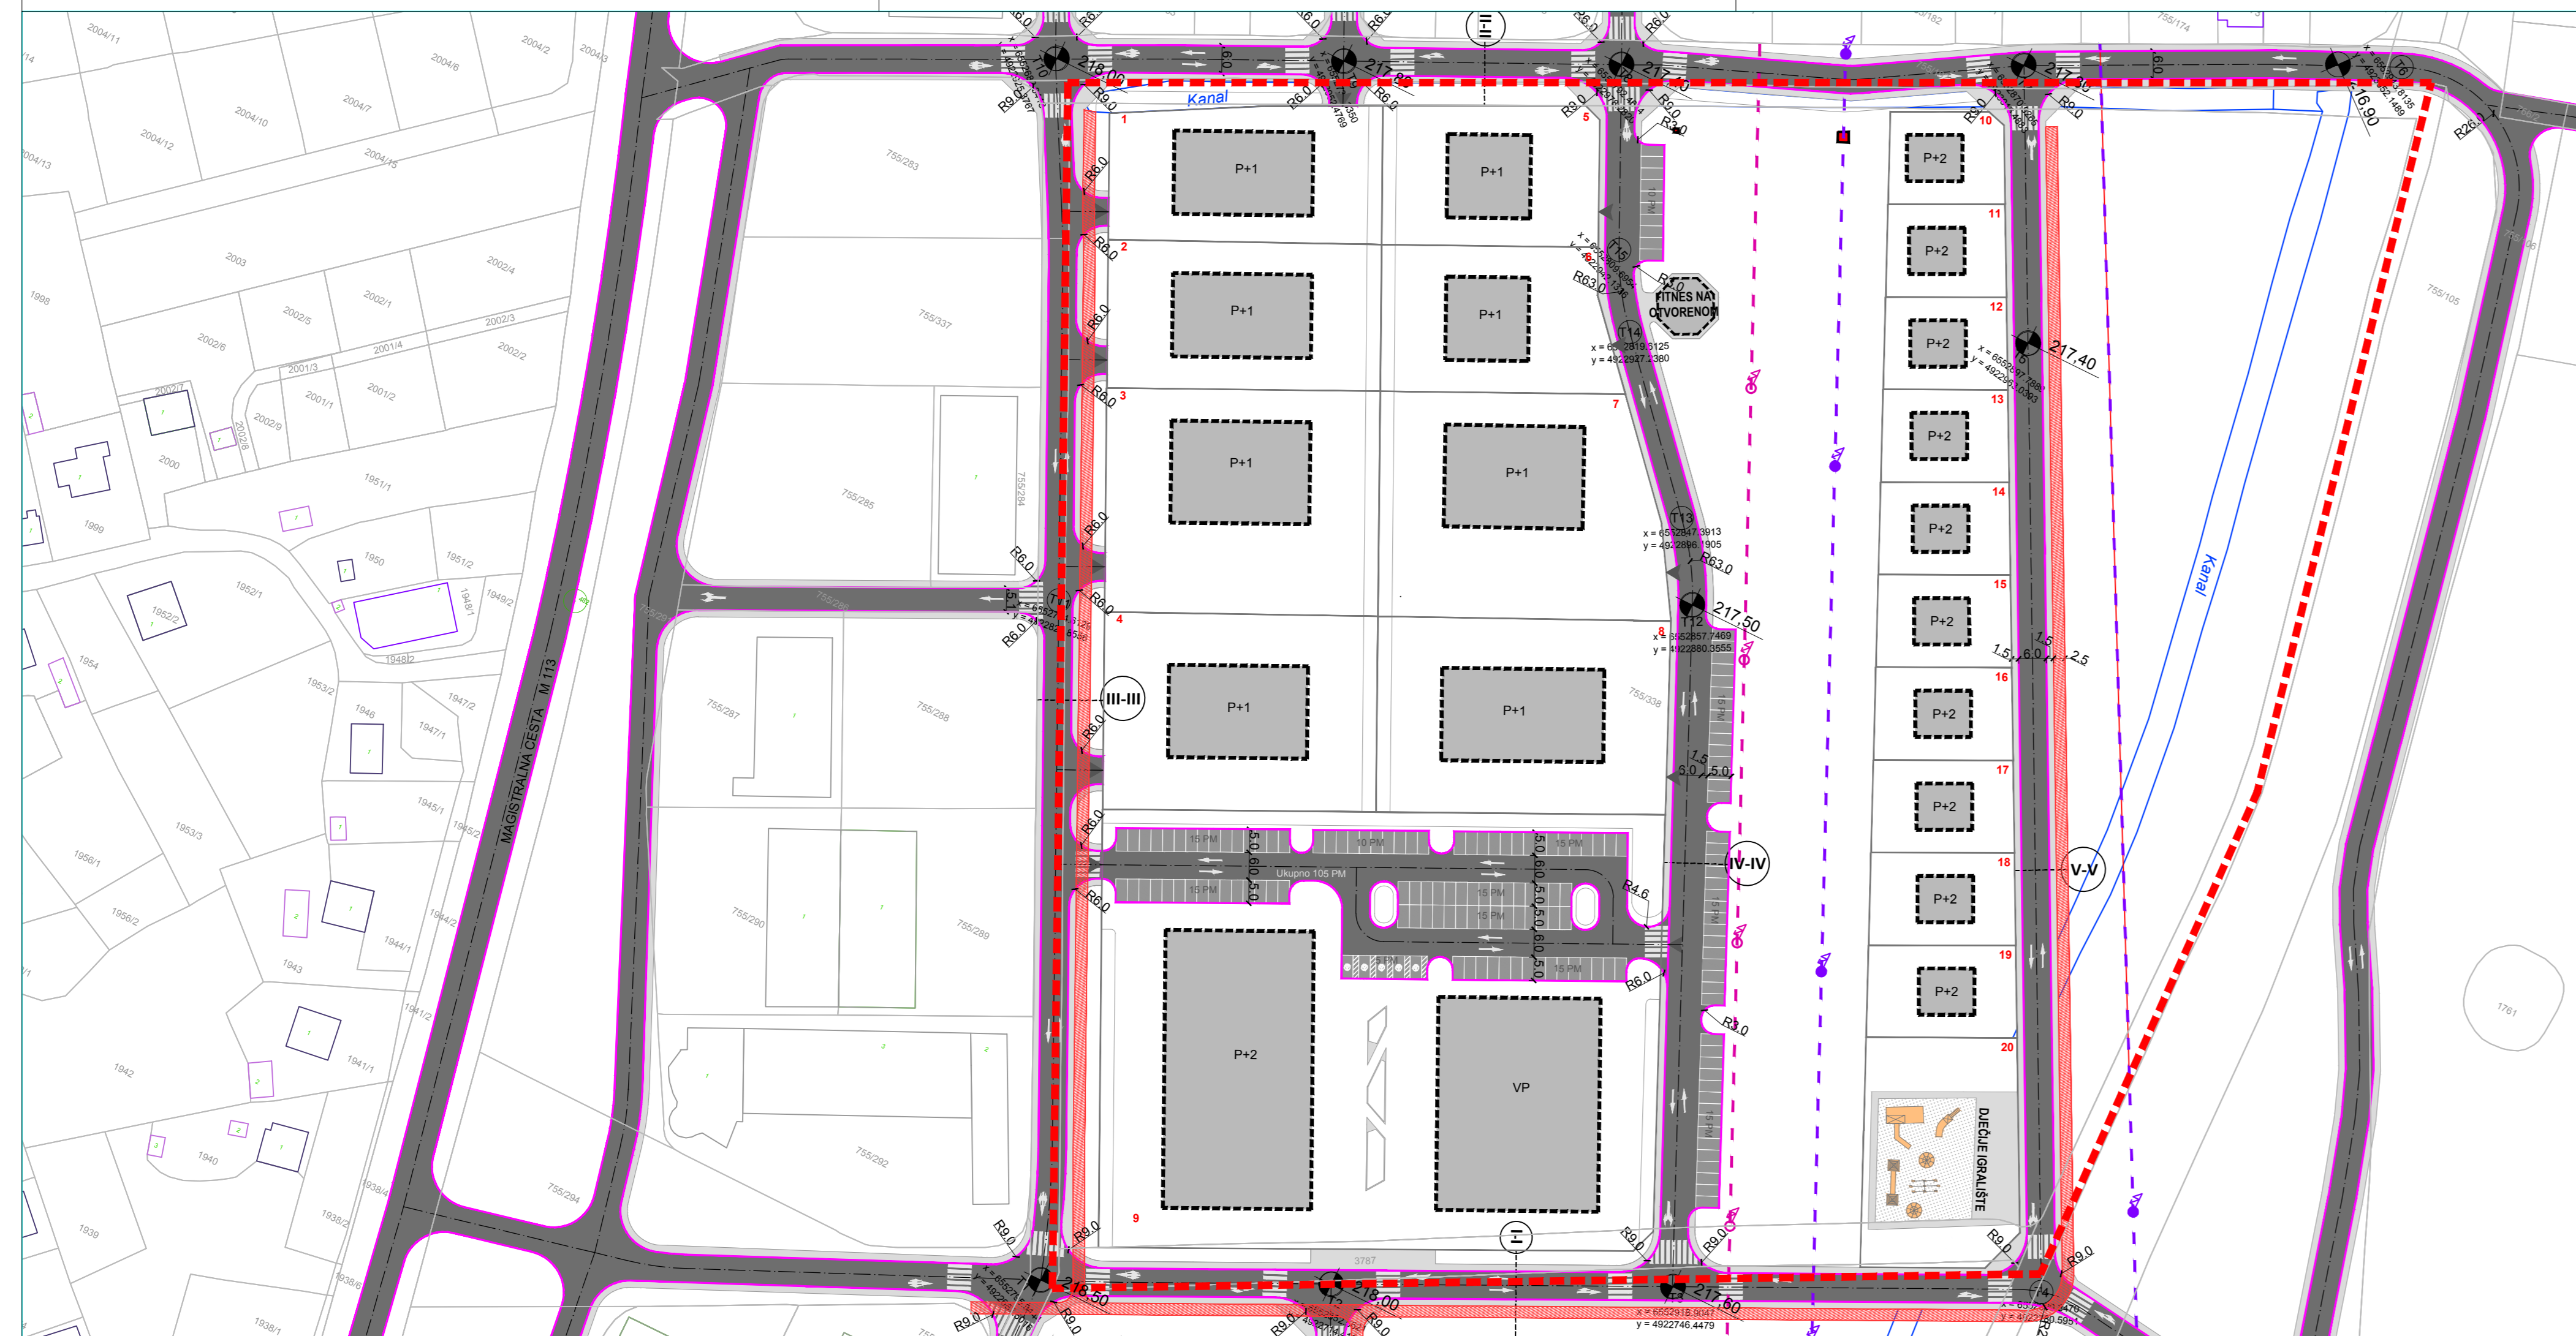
2004/11
2004/6
2004/2
2004/3
2004/10
2004/7
2004/12
2004/15
2004/13
2003
2002/4
1998
2002/1
2002/5
2002/3
2002/6
2001/4
2002/2
2001/3
2001/1
2001/2
2002/9
2000
1951/1
1999
1950
1951/2
1952/1
1949/2
1952/2
1948/1
1948/2
1954
1953/2
1947/2
1946
1947/1
1945/1
1945/2
1953/3
1956/1
1956/2
1944/2
1944/1
1943
1941/2
1942
1941/1
1940
1938/4
1939
1938/2
1938/1
MAGISTRALNA CESTA M 113
755/283
755/337
755/285
755/284
755/286
755/287
755/288
755/290
755/289
755/292
755/294
755/338
755/105
1761
3787
Kanal
Kanal
218.00
217.80
217.40
217.40
217.50
218.50
218.00
217.60
16.90
R9.0
R6.0
R63.0
R26.0
R4.6
R3.0
6.0
1.5
2.5
5.0
1
2
3
4
5
6
7
8
9
10
11
12
13
14
15
16
17
18
19
20
P+1
P+1
P+1
P+1
P+1
P+1
P+1
P+1
P+2
P+2
P+2
P+2
P+2
P+2
P+2
P+2
P+2
P+2
P+2
VP
FITNES NA OTVORENOM
DJEČJE IGRALIŠTE
Ukupno 105 PM
15 PM
10 PM
15 PM
15 PM
15 PM
15 PM
15 PM
3 PM
I-I
III-III
IV-IV
V-V
T12
T13
T14
T15
x = 6552819.6125
y = 4922927.2380
x = 6552847.3913
y = 4922896.7905
x = 6552857.7469
y = 4922880.3555
x = 6552918.9047
y = 4922746.4479